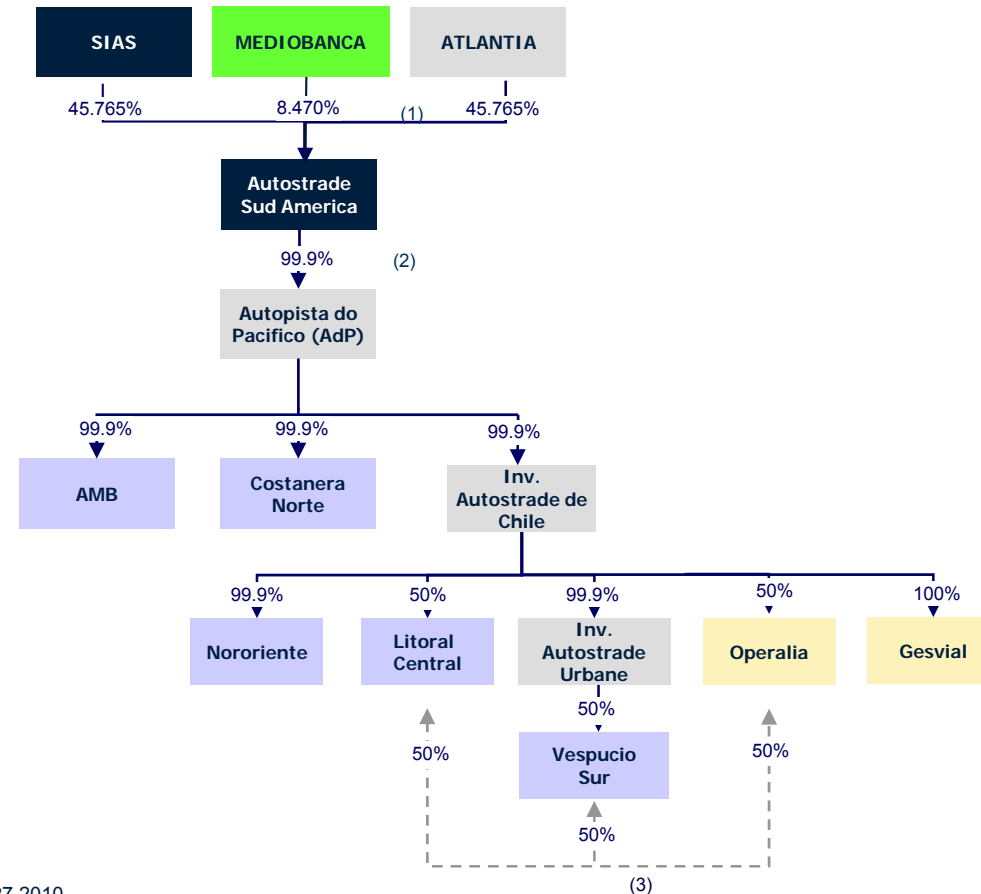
SIAS

MEDIOBANCA

ATLANTIA

45.765%

8.470%

(1)

45.765%

Autostrade Sud America

99.9%

(2)

Autopista do Pacifico (AdP)

99.9%

99.9%

99.9%

AMB

Costanera Norte

Inv. Autostrade de Chile

99.9%

50%

99.9%

50%

100%

Nororiente

Litoral Central

Inv. Autostrade Urbane

Operalia

Gesvial

50%

Vespucio Sur

50%

50%

50%

(3)

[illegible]07.2010